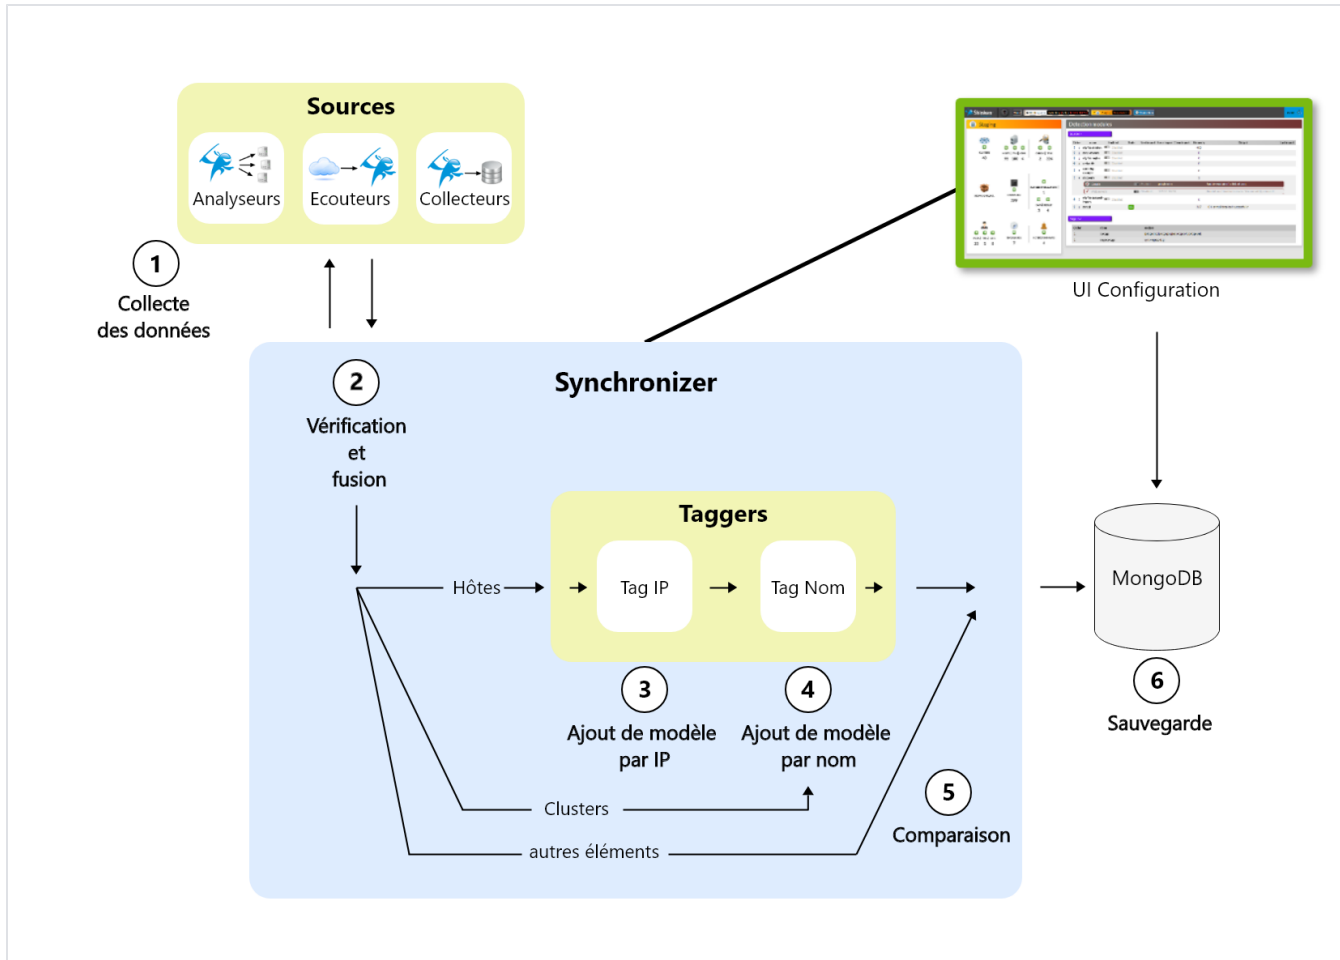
Sources

Analyseurs

Ecouteurs

Collecteurs

1

Collecte des données

UI Configuration

Synchronizer

2

Vérification et fusion

Taggers

Hôtes

Tag IP

Tag Nom

MongoDB

3

Ajout de modèle par IP

4

Ajout de modèle par nom

6

Sauvegarde

5

Comparaison

Clusters

autres éléments